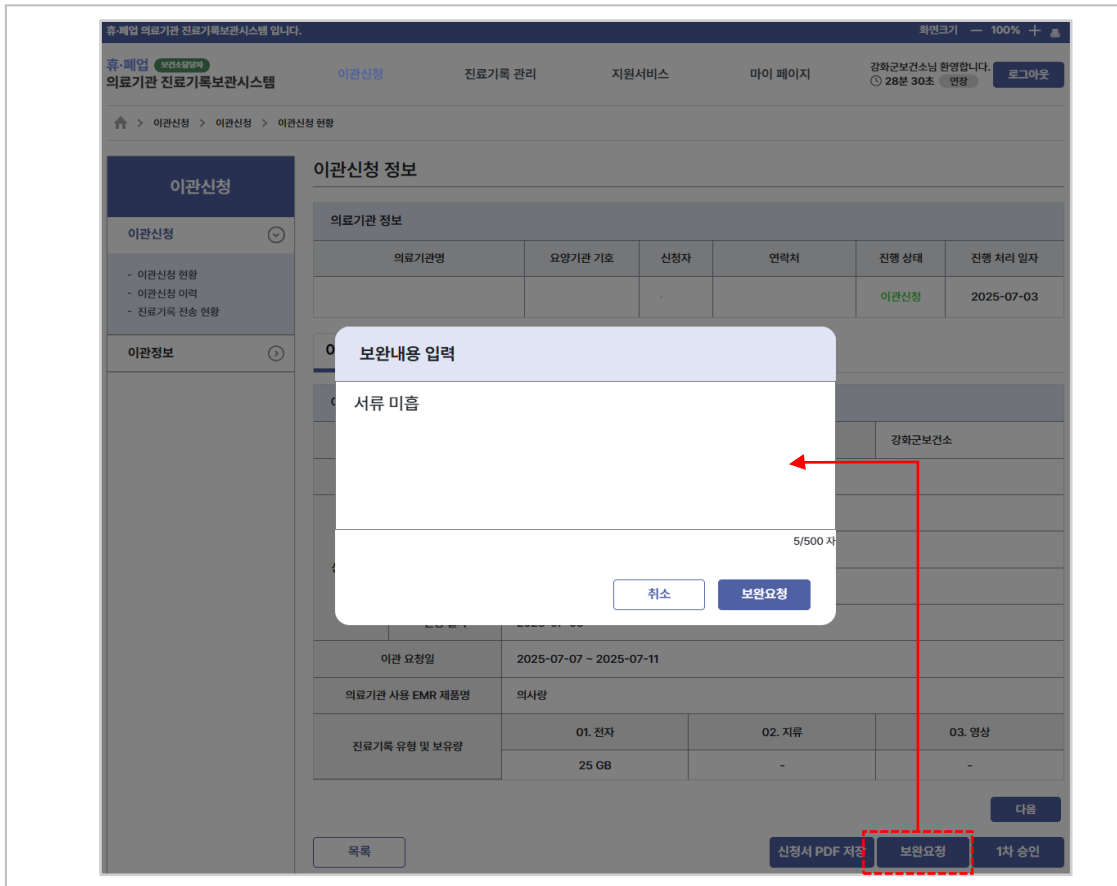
휴·폐업 의료기관 진료기록보관시스템 입니다.

화면크기 — 100% +

휴·폐업 보건소담당자
의료기관 진료기록보관시스템

이관신청 진료기록 관리 지원서비스 마이 페이지

강화군보건소님 환영합니다.
28분 30초 연장

로그아웃

> 이관신청 > 이관신청 > 이관신청 현황

이관신청

이관신청

- 이관신청 현황
- 이관신청 이력
- 진료기록 전송 현황

이관정보

이관신청 정보

의료기관 정보

| 의료기관명 | 요양기관 기호 | 신청자 | 연락처 | 진행 상태 | 진행 처리 일자 |
|---|---|---|---|---|---|
| | | · | | 이관신청 | 2025-07-03 |

보완내용 입력

서류 미흡

5/500 자

취소 보완요청

강화군보건소

| 이관 요청일 | 2025-07-07 ~ 2025-07-11 | | |
|---|---|---|---|
| 의료기관 사용 EMR 제품명 | 의사랑 | | |
| 진료기록 유형 및 보유량 | 01. 전자 | 02. 지류 | 03. 영상 |
| | 25 GB | - | - |

다음

목록 신청서 PDF 저장 보완요청 1차 승인